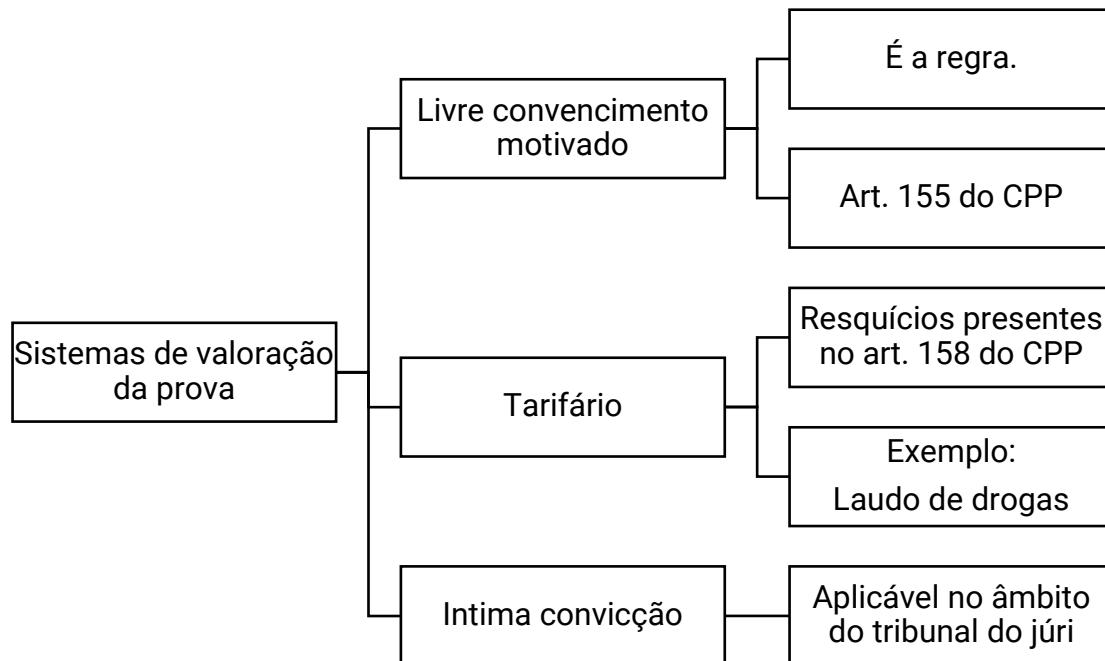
Sistemas de valoração da prova

Livre convencimento motivado

É a regra.

Art. 155 do CPP

Tarifário

Resquícios presentes no art. 158 do CPP

Exemplo:
Laudo de drogas

Intima convicção

Aplicável no âmbito do tribunal do júri